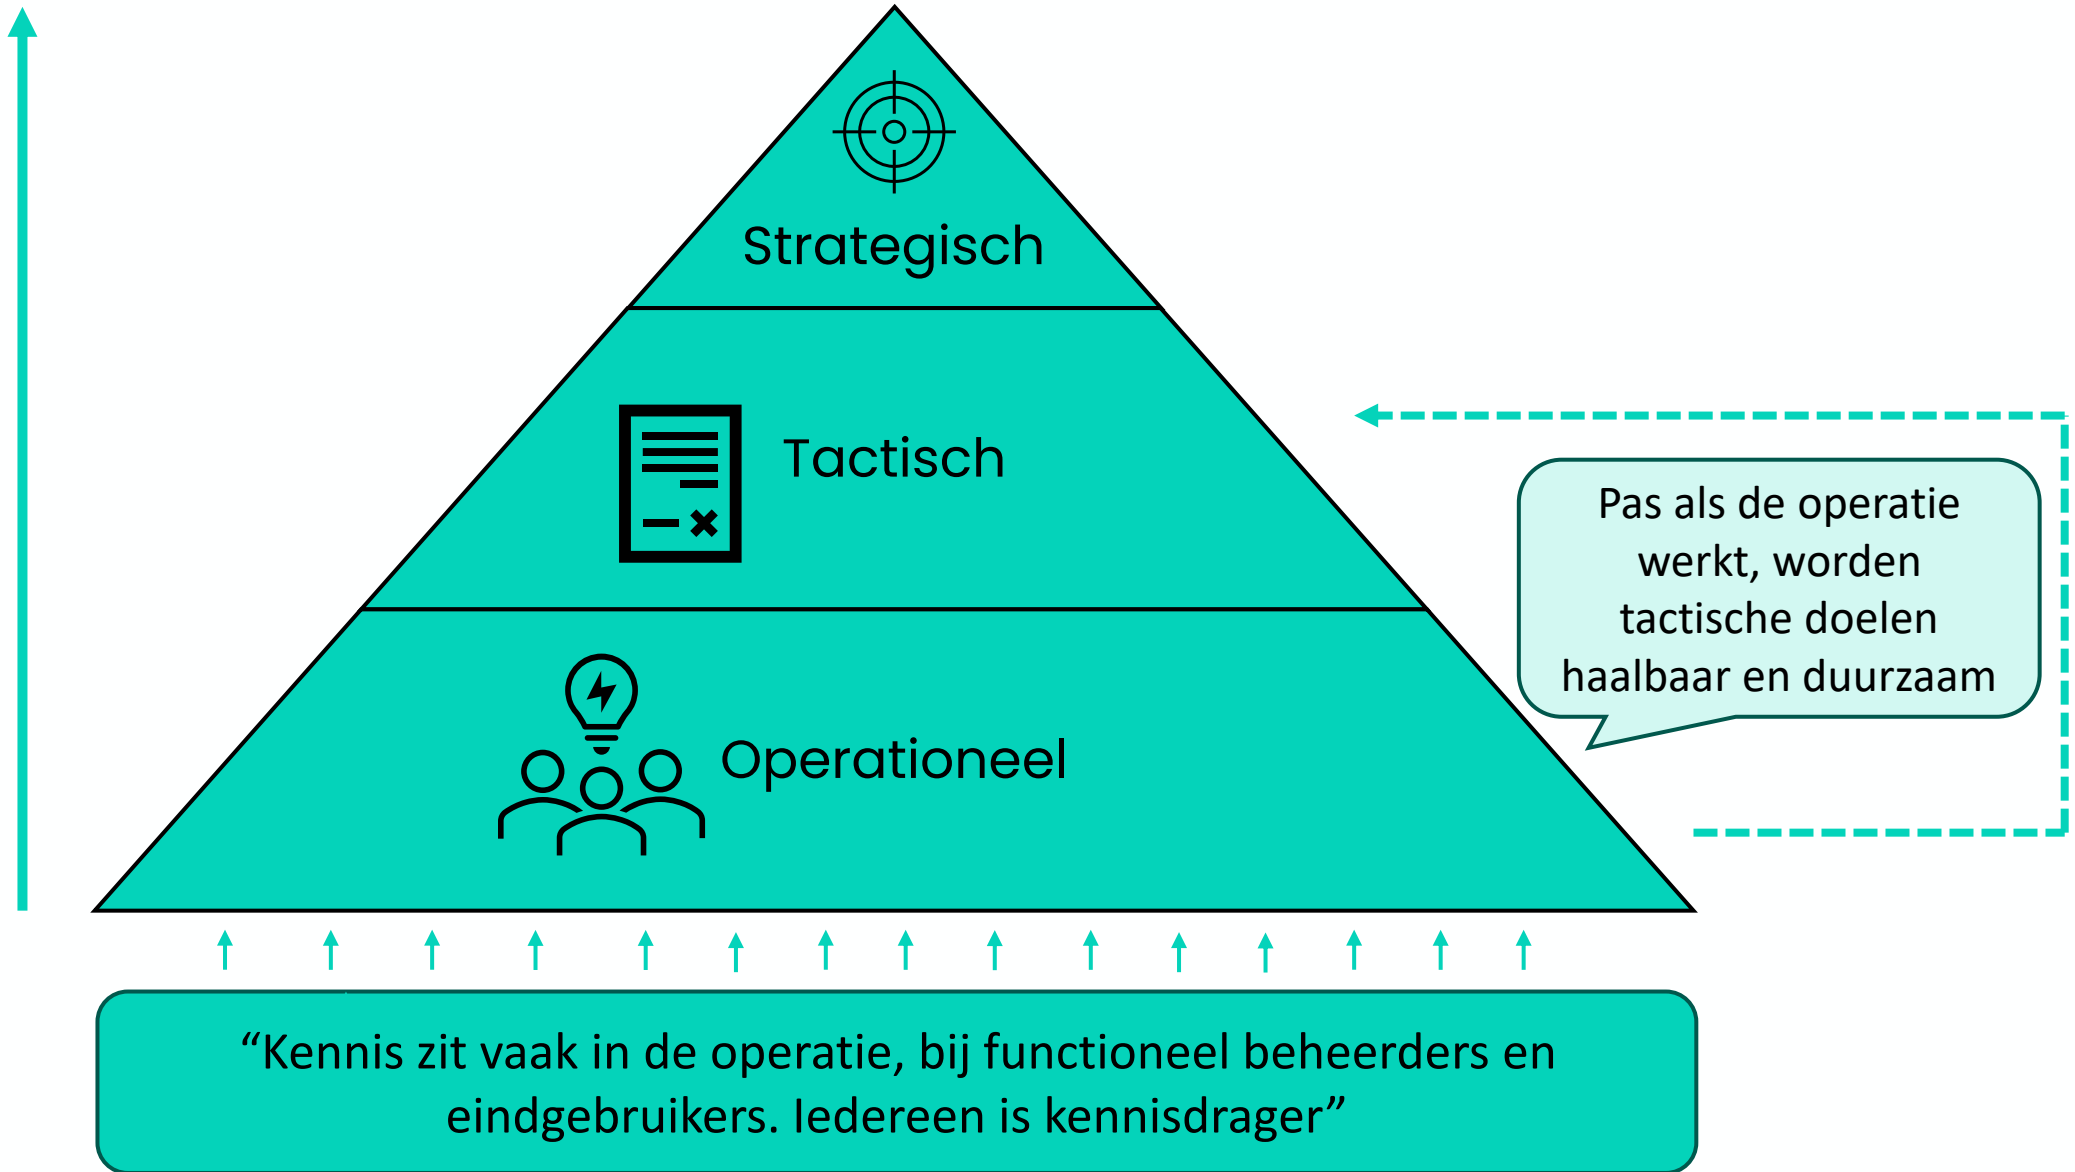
Strategisch

Tactisch

Operationeel

Pas als de operatie werkt, worden tactische doelen haalbaar en duurzaam

“Kennis zit vaak in de operatie, bij functioneel beheerders en eindgebruikers. Iedereen is kennisdrager”